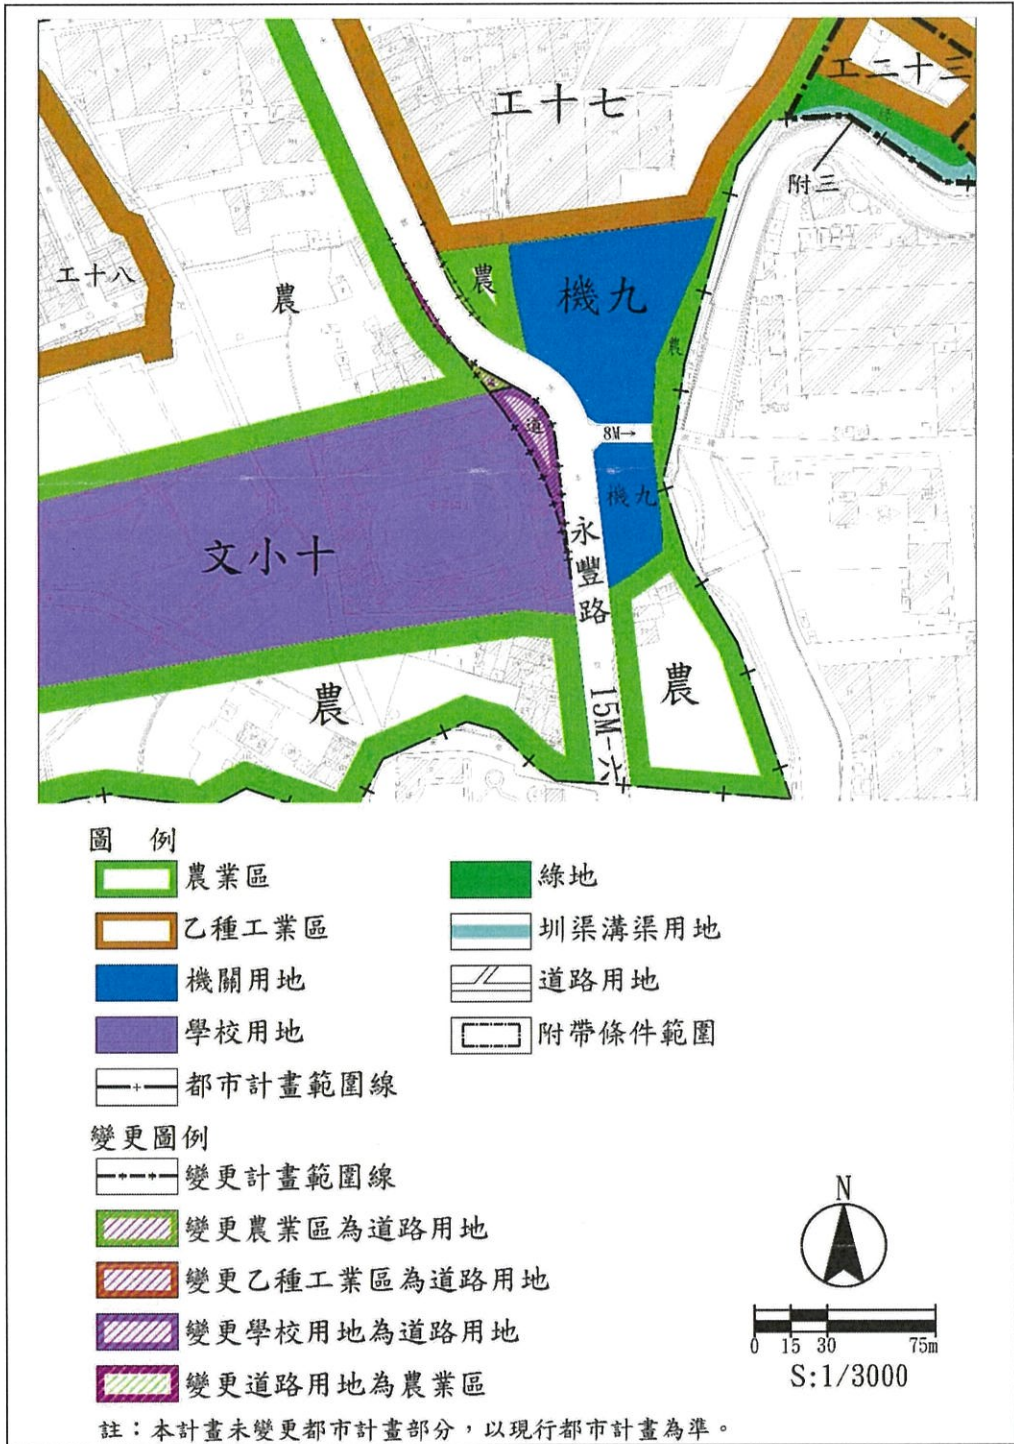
工二十三
工十七
附三
工十八
農
農
機九
農
道
8M
機九
文小十
永豐路
農
農
15M-六

圖例
農業區
乙種工業區
機關用地
學校用地
都市計畫範圍線
綠地
圳渠溝渠用地
道路用地
附帶條件範圍

變更圖例
變更計畫範圍線
變更農業區為道路用地
變更乙種工業區為道路用地
變更學校用地為道路用地
變更道路用地為農業區

N
0 15 30 75m
S:1/3000

註：本計畫未變更都市計畫部分，以現行都市計畫為準。